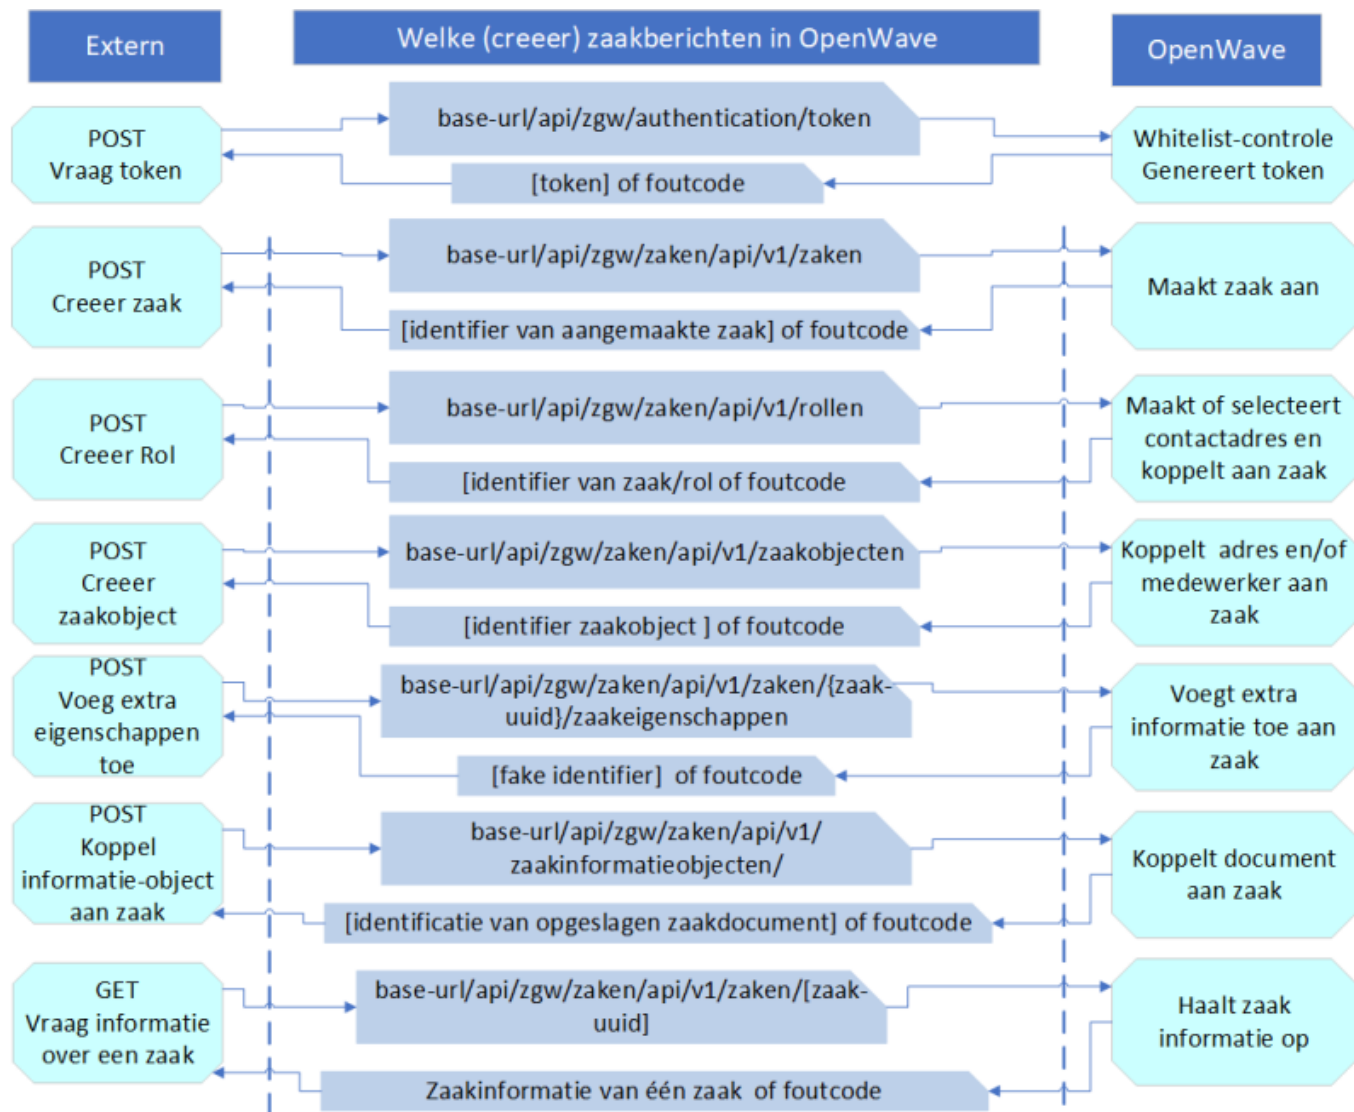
Extern

Welke (creeer) zaakberichten in OpenWave

OpenWave

POST
Vraag token

base-url/api/zgw/authentication/token

Whitelist-controle
Genereert token

[token] of foutcode

POST
Creeer zaak

base-url/api/zgw/zaken/api/v1/zaken

Maakt zaak aan

[identifier van aangemaakte zaak] of foutcode

POST
Creeer Rol

base-url/api/zgw/zaken/api/v1/rollen

Maakt of selecteert contactadres en koppelt aan zaak

[identifier van zaak/rol of foutcode

POST
Creeer zaakobject

base-url/api/zgw/zaken/api/v1/zaakobjecten

Koppelt adres en/of medewerker aan zaak

[identifier zaakobject ] of foutcode

POST
Voeg extra eigenschappen toe

base-url/api/zgw/zaken/api/v1/zaken/{zaak-uuid}/zaakeigenschappen

Voegt extra informatie toe aan zaak

[fake identifier] of foutcode

POST
Koppel informatie-object aan zaak

base-url/api/zgw/zaken/api/v1/zaakinformatieobjecten/

Koppelt document aan zaak

[identificatie van opgeslagen zaakdocument] of foutcode

GET
Vraag informatie over een zaak

base-url/api/zgw/zaken/api/v1/zaken/[zaak-uuid]

Haalt zaak informatie op

Zaakinformatie van één zaak of foutcode